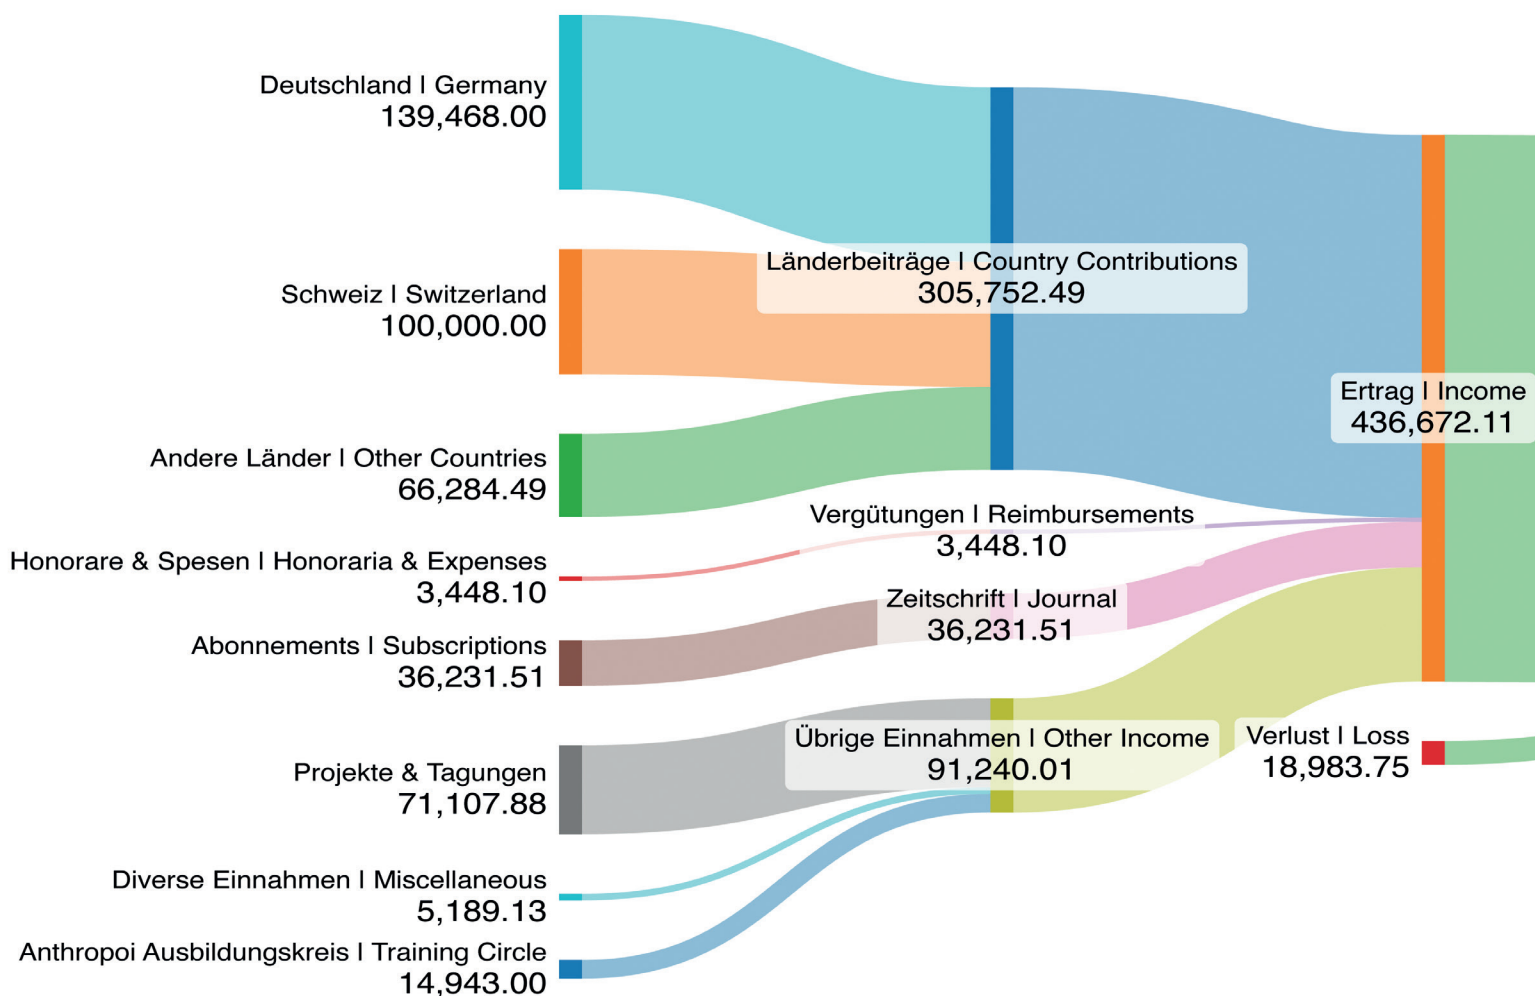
Deutschland I Germany
139,468.00

Schweiz I Switzerland
100,000.00

Andere Länder I Other Countries
66,284.49

Honorare & Spesen I Honoraria & Expenses
3,448.10

Abonnements I Subscriptions
36,231.51

Projekte & Tagungen
71,107.88

Diverse Einnahmen I Miscellaneous
5,189.13

Anthropoi Ausbildungskreis I Training Circle
14,943.00

Länderbeiträge I Country Contributions
305,752.49

Vergütungen I Reimbursements
3,448.10

Zeitschrift I Journal
36,231.51

Übrige Einnahmen I Other Income
91,240.01

Ertrag I Income
436,672.11

Verlust I Loss
18,983.75